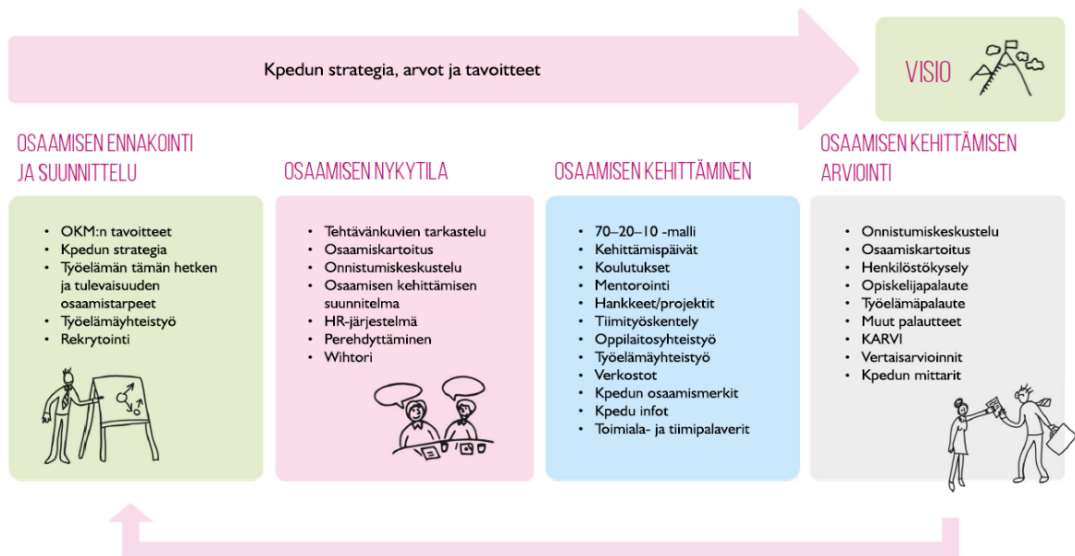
Kpedun strategia, arvot ja tavoitteet

VISIO

OSAAMISEN ENNAKOINTI JA SUUNNITTELU

- OKM:n tavoitteet
- Kpedun strategia
- Työelämän tämän hetken ja tulevaisuuden osaamistarpeet
- Työelämäyhteistyö
- Rekrytointi

OSAAMISEN NYKYTILA

- Tehtävänkuvien tarkastelu
- Osaamiskartoitus
- Onnistumiskeskustelu
- Osaamisen kehittämisen suunnitelma
- HR-järjestelmä
- Perehdyttäminen
- Wihtori

OSAAMISEN KEHITTÄMINEN

- 70–20–10 -malli
- Kehittämispäivät
- Koulutukset
- Mentorointi
- Hankkeet/projektit
- Tiimityöskentely
- Oppilaitosyhteistyö
- Työelämäyhteistyö
- Verkostot
- Kpedun osaamismerkit
- Kpedu infot
- Toimiala- ja tiimipalaverit

OSAAMISEN KEHITTÄMISEN ARVIOINTI

- Onnistumiskeskustelu
- Osaamiskartoitus
- Henkilöstökysely
- Opiskelijapalaute
- Työelämäpalaute
- Muut palautteet
- KARVI
- Vertaisarvioinnit
- Kpedun mittarit